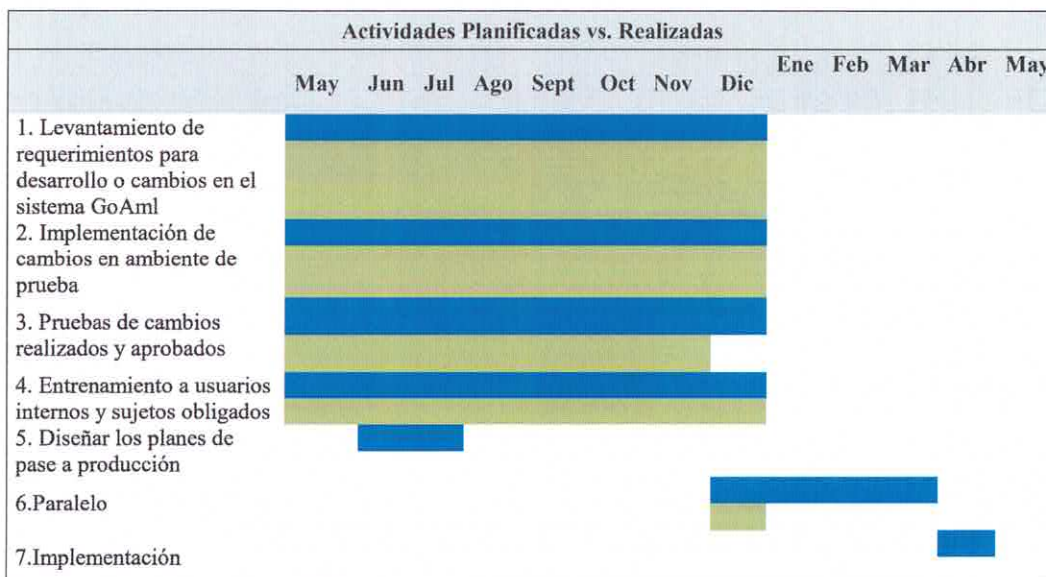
Actividades Planificadas vs. Realizadas

| | May | Jun | Jul | Ago | Sept | Oct | Nov | Dic | Ene | Feb | Mar | Abr | May |
|---|---|---|---|---|---|---|---|---|---|---|---|---|---|
| 1. Levantamiento de requerimientos para desarrollo o cambios en el sistema GoAml | | | | | | | | | | | | | |
| 2. Implementación de cambios en ambiente de prueba | | | | | | | | | | | | | |
| 3. Pruebas de cambios realizados y aprobados | | | | | | | | | | | | | |
| 4. Entrenamiento a usuarios internos y sujetos obligados | | | | | | | | | | | | | |
| 5. Diseñar los planes de pase a producción | | | | | | | | | | | | | |
| 6.Paralelo | | | | | | | | | | | | | |
| 7.Implementación | | | | | | | | | | | | | |